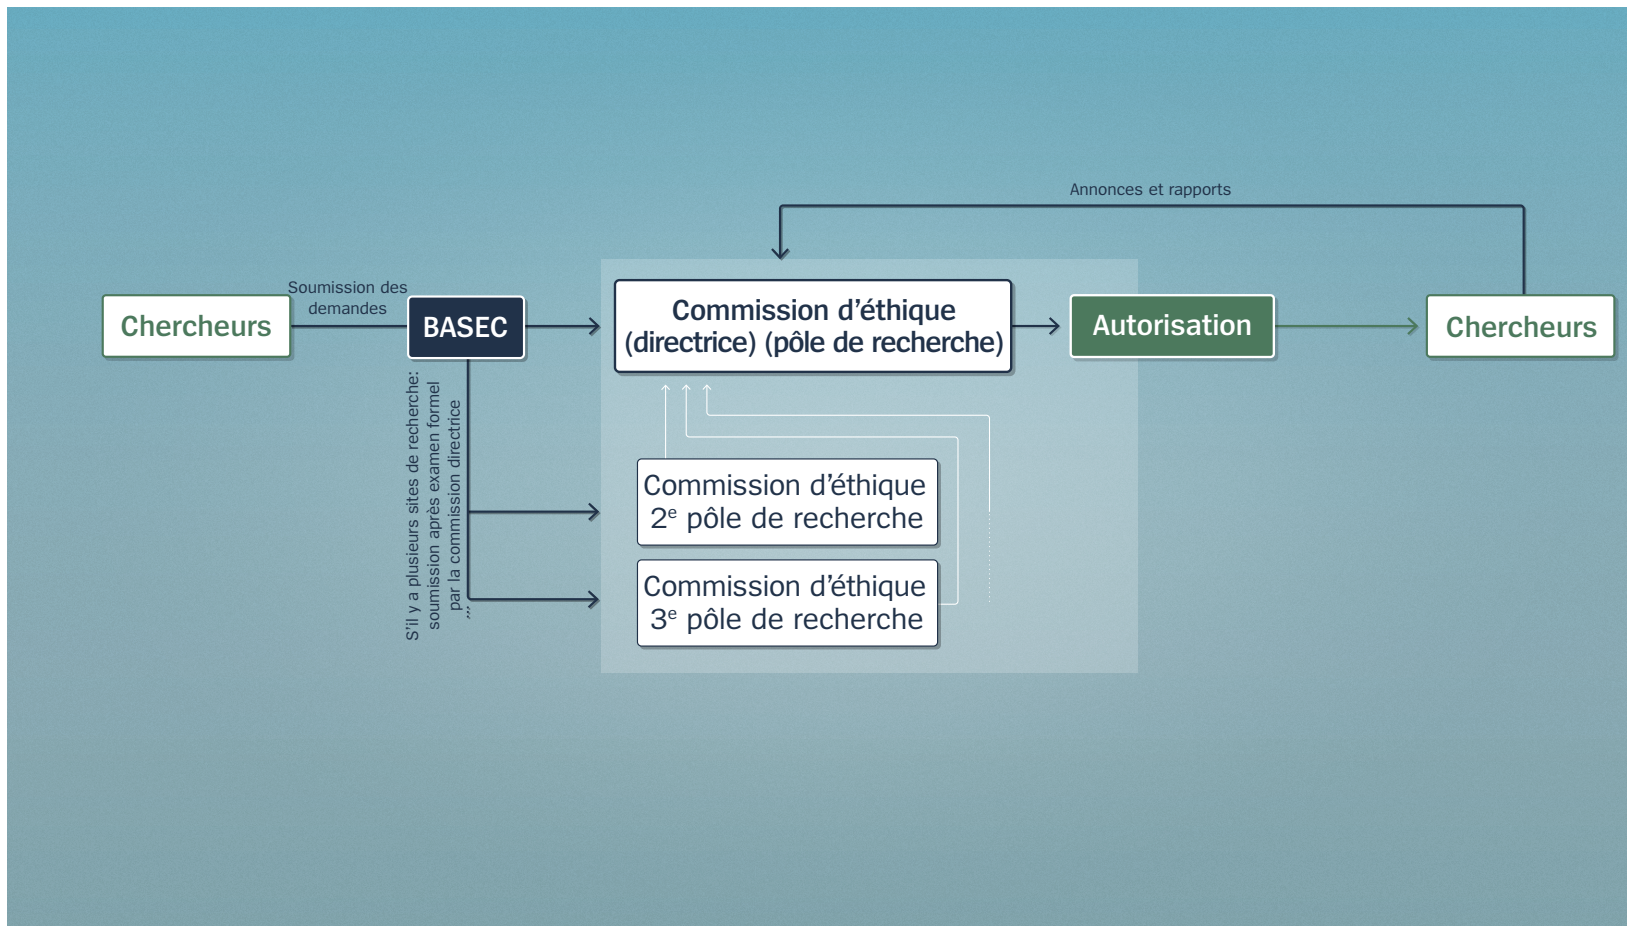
Annonces et rapports

Chercheurs

Soumission des demandes

BASEC

Commission d’éthique (directrice) (pôle de recherche)

Autorisation

Chercheurs

S’il y a plusieurs sites de recherche: soumission après examen formel par la commission directrice

Commission d’éthique $2^e$ pôle de recherche

Commission d’éthique $3^e$ pôle de recherche

…